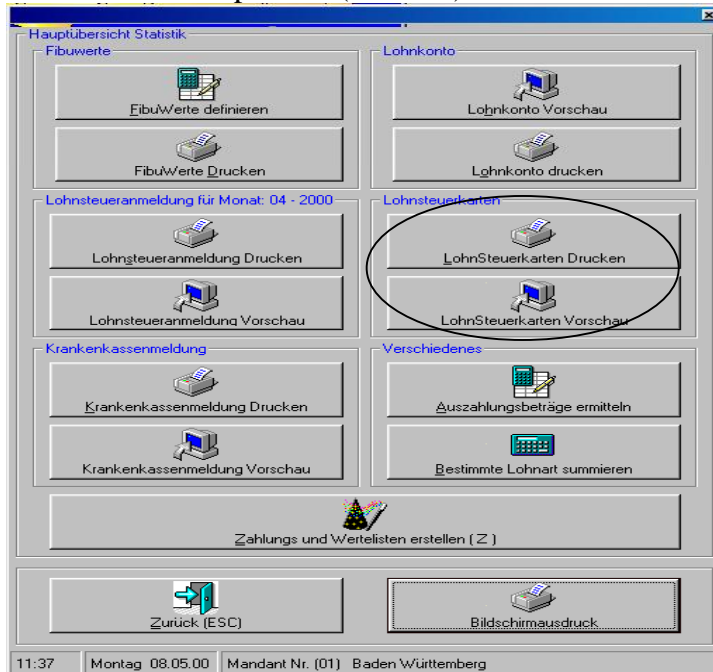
Hauptübersicht Statistik

Fibuwerte

FibuWerte definieren

FibuWerte Drucken

Lohnkonto

Lohnkonto Vorschau

Lohnkonto drucken

Lohnsteueranmeldung für Monat: 04 - 2000

Lohnsteueranmeldung Drucken

Lohnsteueranmeldung Vorschau

Lohnsteuerkarten

LohnSteuerkarten Drucken

LohnSteuerkarten Vorschau

Krankenkassenmeldung

Krankenkassenmeldung Drucken

Krankenkassenmeldung Vorschau

Verschiedenes

Auszahlungsbeträge ermitteln

Bestimmte Lohnart summieren

Zahlungs und Wertelisten erstellen ( Z )

Zurück (ESC)

Bildschirmausdruck

11:37 | Montag 08.05.00 | Mandant Nr. (01) Baden Württemberg